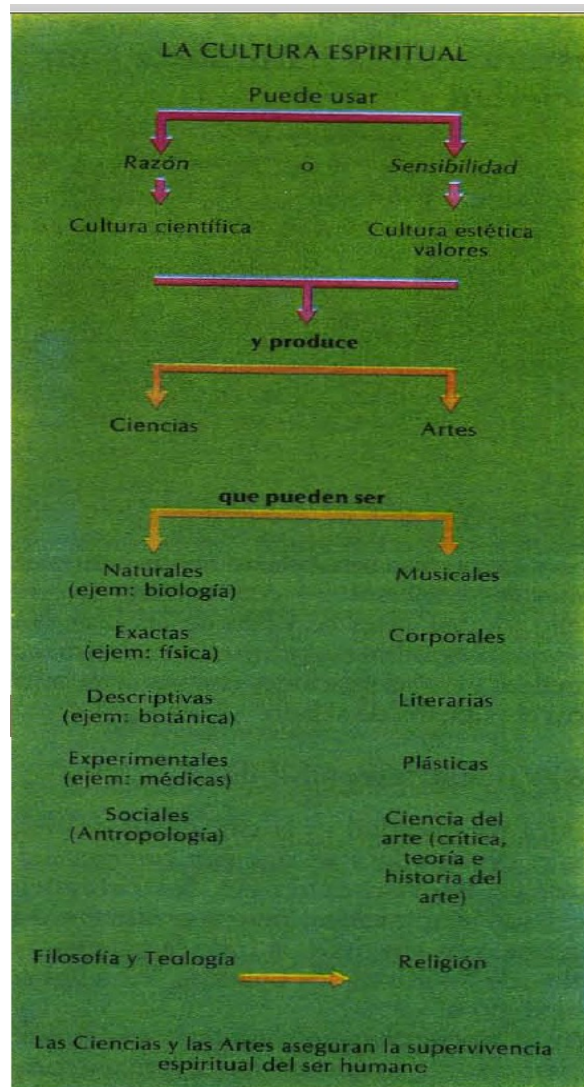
LA CULTURA ESPIRITUAL

Puede usar

Razón o Sensibilidad

Cultura científica

Cultura estética valores

y produce

Ciencias

Artes

que pueden ser

Naturales (ejem: biología)

Musicales

Exactas (ejem: física)

Corporales

Descriptivas (ejem: botánica)

Literarias

Experimentales (ejem: médicas)

Plásticas

Sociales (Antropología)

Ciencia del arte (crítica, teoría e historia del arte)

Filosofía y Teología

Religión

Las Ciencias y las Artes aseguran la supervivencia espiritual del ser humano